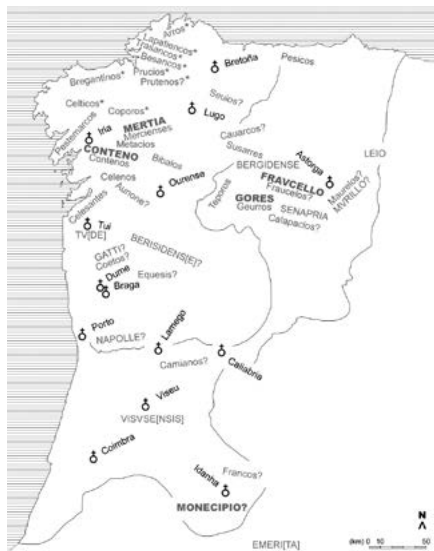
Artros*
Lapatiencos*
Trasancos*
Besancos?*
Prucios*
Prutenos?*
Bretoña
Pesicos
Brigantinos*
Celticos*
Coporos*
Seurros?
Lugo
Praestamarcos
Iria
MERTIA
Merciensses
Metacios
CONTENO
Contenos
Bibalos
Cauarcos?
Susarres
BERGIDENSE
LEIO
Celenos
Aunone?
Ourense
Astorga
FRAVCELLO
Fraucellos?
Teporos
GORES
Geurros
SENAPRIA
Calapacios?
Maurelos?
MVRILLO?
Celesantes
Tui
TV[DE]
BERISIDENS[E]?
GATTI?
Coetos?
Equesis?
Dume
Braga
Porto
NAPOLLE?
Lamego
Camianos?
Caliabria
Viseu
VISVSE[NSIS]
Coimbra
Idanha
Francos?
MONECIPIO?
EMERI[TA]
N
(km) 0 10 50